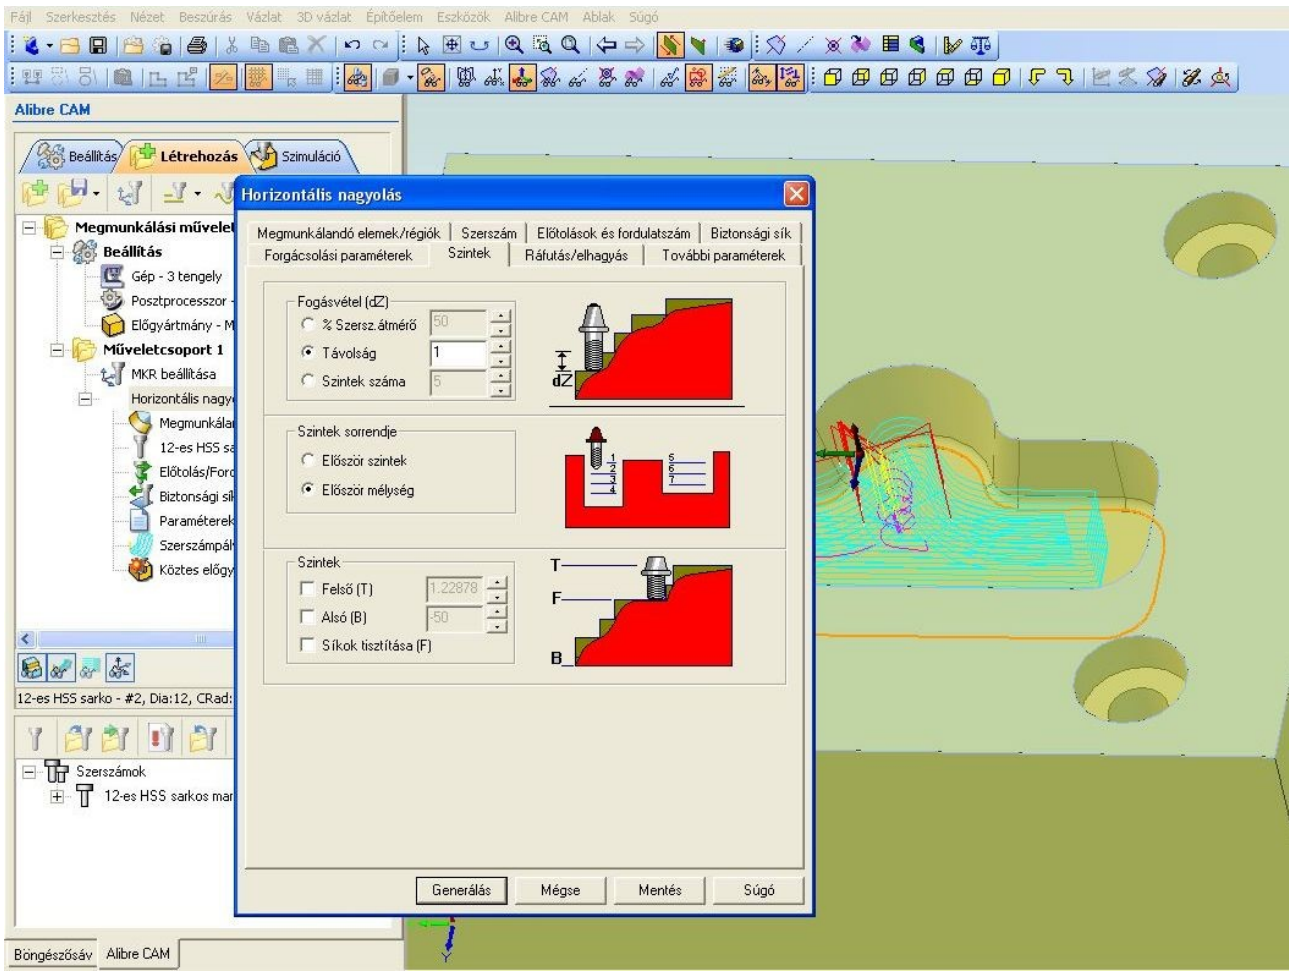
Fájl Szerkesztés Nézet Beszúrás Vázlat 3D vázlat Építőelem Eszközök Alibre CAM Ablak Súgó

Alibre CAM

Beállítás Létrehozás Szimuláció

Megmunkálási művelet
Beállítás
Gép - 3 tengely
Posztprocesszor
Előgyártmány - M
Műveletcsoport 1
MKR beállítása
Horizontális nagy
Megmunkálan
12-es HSS sa
Előtolás/Ford
Biztonsági sík
Paraméterek
Szerszámpál
Köztes előgy

12-es HSS sarko - #2, Dia:12, CRad:

Szerszámok
12-es HSS sarkos mar

Böngészősáv Alibre CAM

Horizontális nagyolás

Megmunkálandó elemek/régiók | Szerszám | Előtolások és fordulatszám | Biztonsági sík
Forgácsolási paraméterek | Szintek | Ráfutás/elhagyás | További paraméterek

Fogásvétel (dZ)
% Szersz.átmérő 50
Távolság 1
Szintek száma 5

dZ

Szintek sorrendje
Először szintek
Először mélység

1 2 3 4 5 6 7

Szintek
Felső (T) 1.22878
Alsó (B) -50
Síkok tisztítása (F)

T
F
B

Generálás Mégse Mentés Súgó

Y